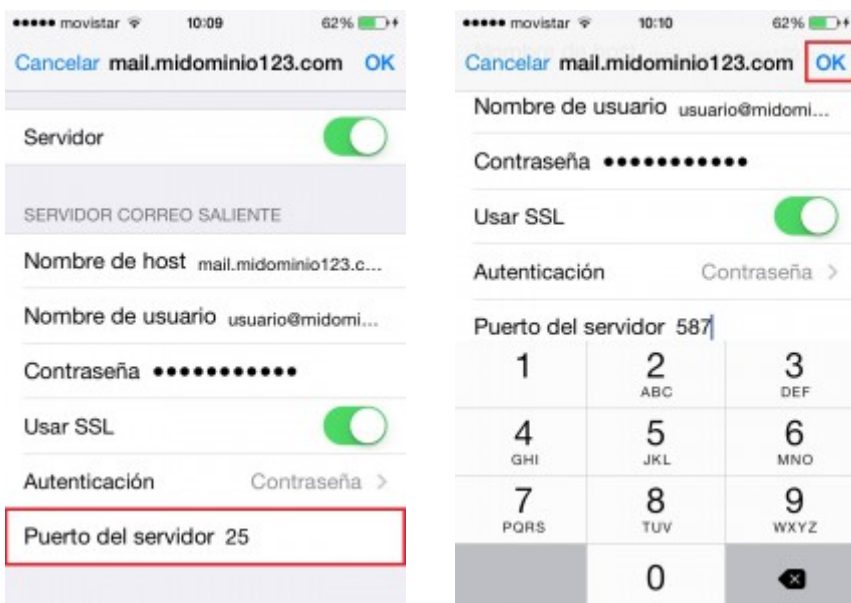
●●●●● movistar 10:09 62%

Cancelar mail.midominio123.com OK

Servidor

SERVIDOR CORREO SALIENTE

Nombre de host mail.midominio123.c...

Nombre de usuario usuario@midomi...

Contraseña ●●●●●●●●●●●

Usar SSL

Autenticación Contraseña >

Puerto del servidor 25

●●●●● movistar 10:10 62%

Cancelar mail.midominio123.com OK

Nombre de usuario usuario@midomi...

Contraseña ●●●●●●●●●●●

Usar SSL

Autenticación Contraseña >

Puerto del servidor 587

| 1 | 2 ABC | 3 DEF |
|---|---|---|
| 4 GHI | 5 JKL | 6 MNO |
| 7 PQRS | 8 TUV | 9 WXYZ |
|  | 0 |  |